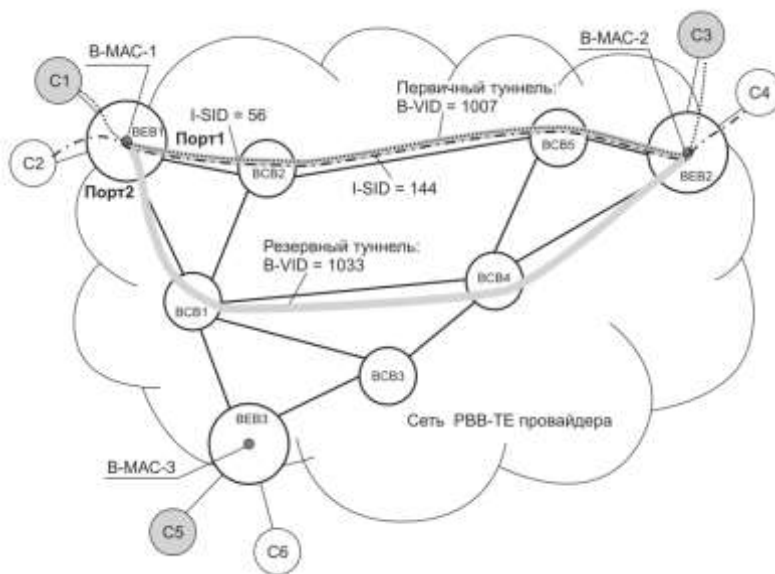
B-MAC-1
C1
C2
BEB1
Порт1
Порт2
I-SID = 56
BCB2
Первичный туннель:
B-VID = 1007
I-SID = 144
BCB5
B-MAC-2
C3
C4
BEB2
Резервный туннель:
B-VID = 1033
BCB1
BCB4
BCB3
BEB3
B-MAC-3
Сеть PBB-TE провайдера
C5
C6